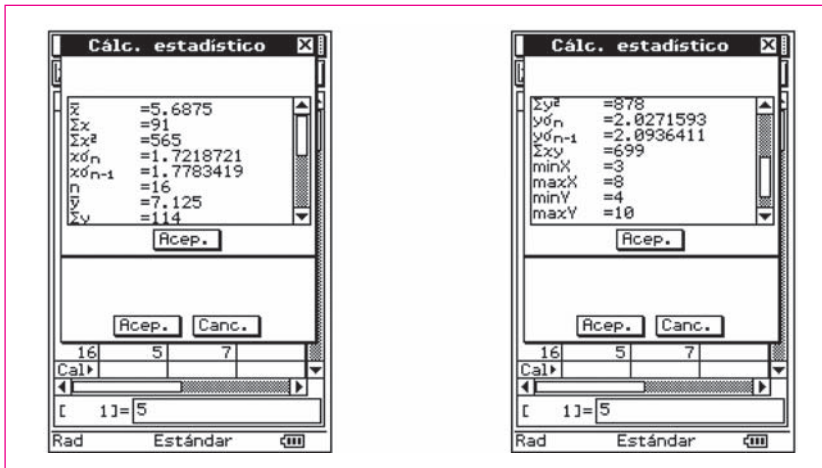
Cálc. estadístico

$\bar{x}$ =5.6875
$\Sigma x$ =91
$\Sigma x^2$ =565
$x\sigma_n$ =1.7218721
$x\sigma_{n-1}$ =1.7783419
n =16
$\bar{y}$ =7.125
$\Sigma y$ =114

Acep.

Acep. Canc.

| 16 | 5 | 7 |
|---|---|---|
| Cal▸ | | |

[ 1]=5

Rad Estándar

Cálc. estadístico

$\Sigma y^2$ =878
$y\sigma_n$ =2.0271593
$y\sigma_{n-1}$ =2.0936411
$\Sigma xy$ =699
minX =3
maxX =8
minY =4
maxY =10

Acep.

Acep. Canc.

| 16 | 5 | 7 |
|---|---|---|
| Cal▸ | | |

[ 1]=5

Rad Estándar